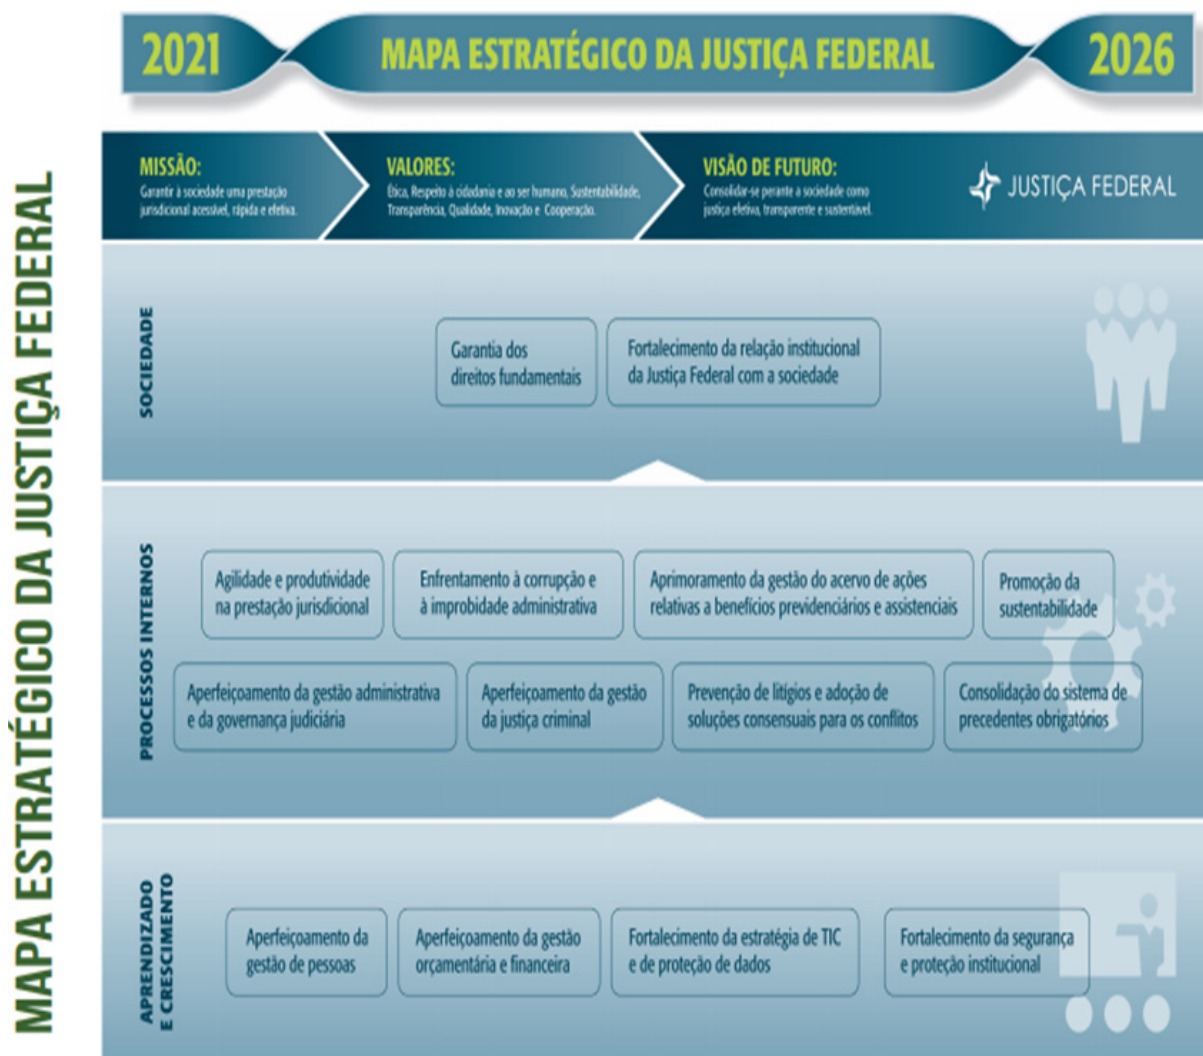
MAPA ESTRATÉGICO DA JUSTIÇA FEDERAL

2021 MAPA ESTRATÉGICO DA JUSTIÇA FEDERAL 2026

MISSÃO:
Garantir à sociedade uma prestação jurisdicional acessível, rápida e efetiva.

VALORES:
Ética, Respeito à cidadania e ao ser humano, Sustentabilidade, Transparência, Qualidade, Inovação e Cooperação.

VISÃO DE FUTURO:
Consolidar-se perante a sociedade como justiça efetiva, transparente e sustentável.

JUSTIÇA FEDERAL

SOCIEDADE

Garantia dos direitos fundamentais

Fortalecimento da relação institucional da Justiça Federal com a sociedade

PROCESSOS INTERNOS

Agilidade e produtividade na prestação jurisdicional

Enfrentamento à corrupção e à improbidade administrativa

Aprimoramento da gestão do acervo de ações relativas a benefícios previdenciários e assistenciais

Promoção da sustentabilidade

Aperfeiçoamento da gestão administrativa e da governança judiciária

Aperfeiçoamento da gestão da justiça criminal

Prevenção de litígios e adoção de soluções consensuais para os conflitos

Consolidação do sistema de precedentes obrigatórios

APRENDIZADO E CRESCIMENTO

Aperfeiçoamento da gestão de pessoas

Aperfeiçoamento da gestão orçamentária e financeira

Fortalecimento da estratégia de TIC e de proteção de dados

Fortalecimento da segurança e proteção institucional